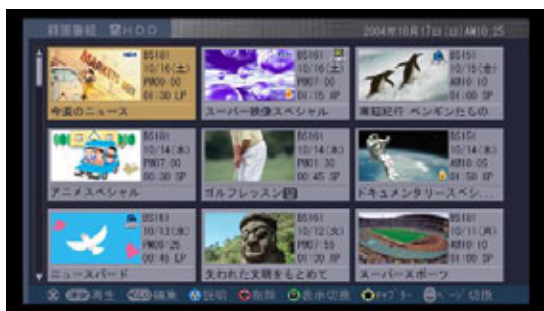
録画番組 一覧 HDD

2004年10月17日(日) AM10:25

BS101
10/16(土)
PM09:00
01:30 LP
今週のニュース

BS101
10/16(土)
PM07:00
00:15 XP
スーパー映像スペシャル

BS101
10/16(土)
AM10:10
01:00 SP
南極紀行 ペンギンたちの

BS101
10/14(木)
PM07:00
00:30 SP
アニメスペシャル

BS101
10/14(木)
PM01:30
00:45 SP
ゴルフレッスン[再]

BS101
10/14(木)
AM10:05
01:50 SP
ドキュメンタリースペシ...

BS101
10/13(水)
PM09:25
00:45 LP
ニュースバード

BS101
10/12(火)
PM07:55
01:30 XP
失われた文明をもとめて

BS101
10/11(月)
AM10:10
01:00 SP
スーパースポーツ

再生 編集 説明 削除 表示切換 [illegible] ページ切換